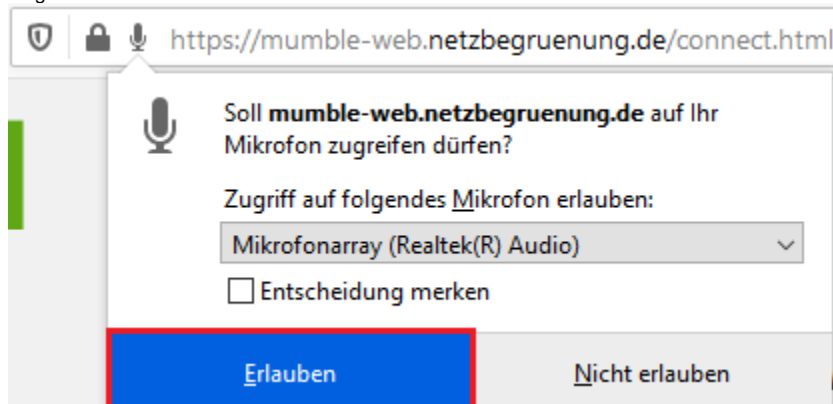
https://mumble-web.netzbegruenung.de/connect.html

Soll **mumble-web.netzbegruenung.de** auf Ihr Mikrofon zugreifen dürfen?

Zugriff auf folgendes Mikrofon erlauben:

Mikrofonarray (Realtek(R) Audio)

Entscheidung merken

Erlauben

Nicht erlauben